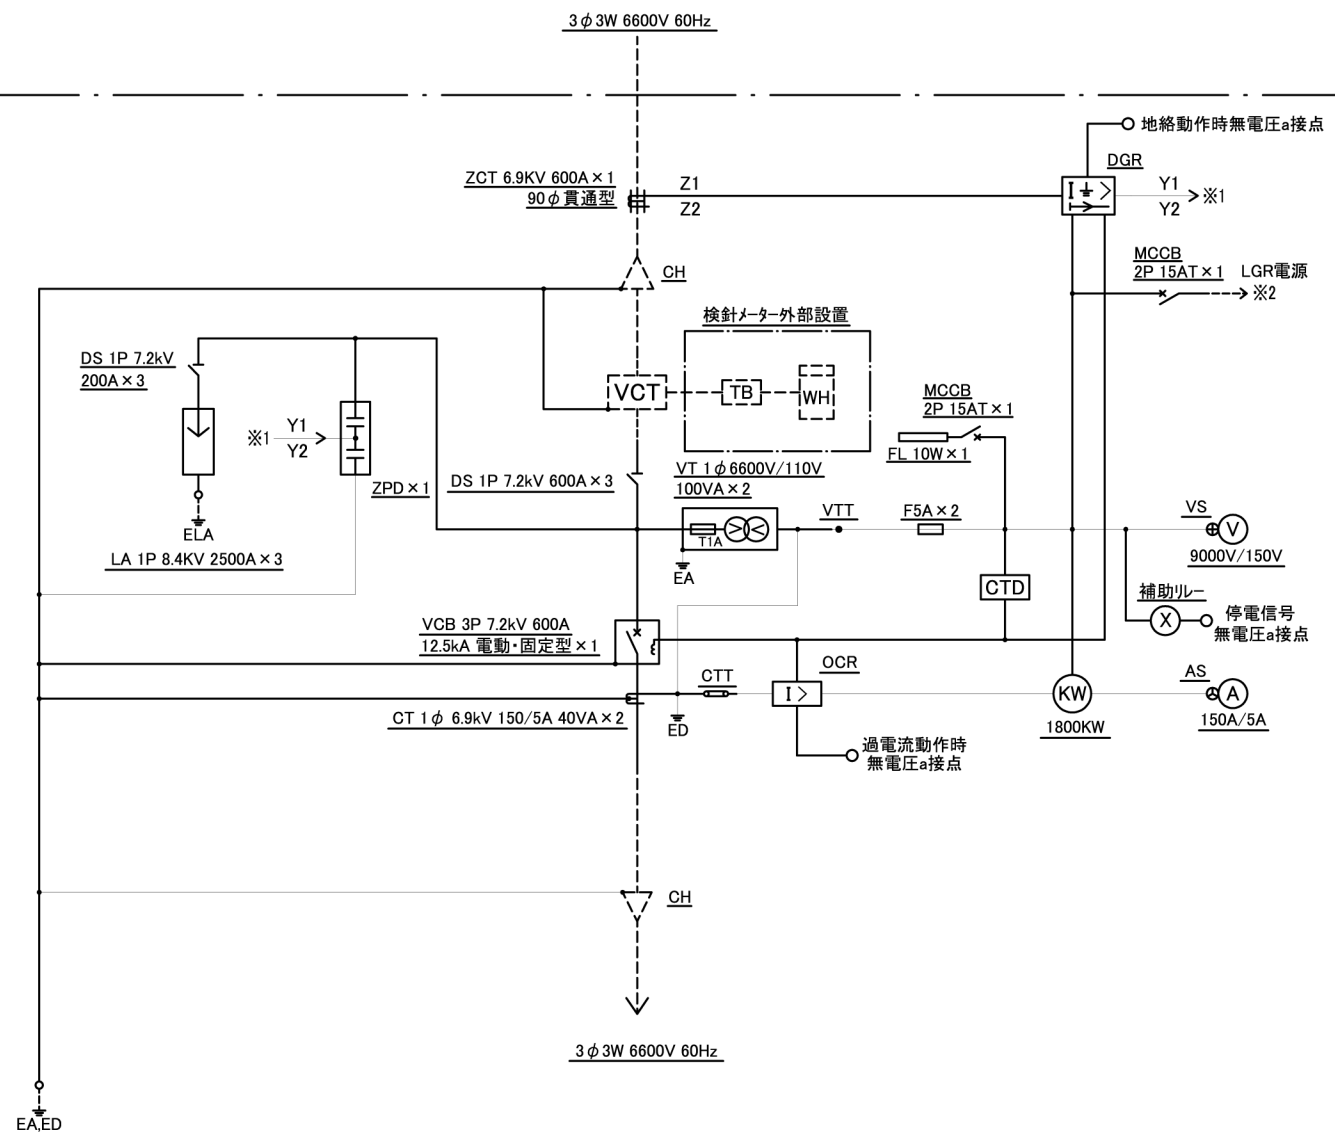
3$\phi$3W 6600V 60Hz

地絡動作時無電圧a接点

DGR

ZCT 6.9KV 600A×1
90$\phi$貫通型

Z1
Z2

Y1
Y2
※1

MCCB
2P 15AT×1

LGR電源
※2

CH

検針メーター外部設置

DS 1P 7.2kV
200A×3

VCT

TB

WH

MCCB
2P 15AT×1

※1

Y1
Y2

FL 10W×1

ZPD×1

DS 1P 7.2kV 600A×3

VT 1$\phi$6600V/110V
100VA×2

ELA

VTT

F5A×2

VS

T1A

9000V/150V

LA 1P 8.4KV 2500A×3

EA

CTD

補助リレー

停電信号
無電圧a接点

VCB 3P 7.2kV 600A
12.5kA 電動・固定型×1

X

V

CTT

OCR

AS

KW

A

CT 1$\phi$ 6.9kV 150/5A 40VA×2

ED

I>

1800KW

150A/5A

過電流動作時
無電圧a接点

CH

3$\phi$3W 6600V 60Hz

EA,ED